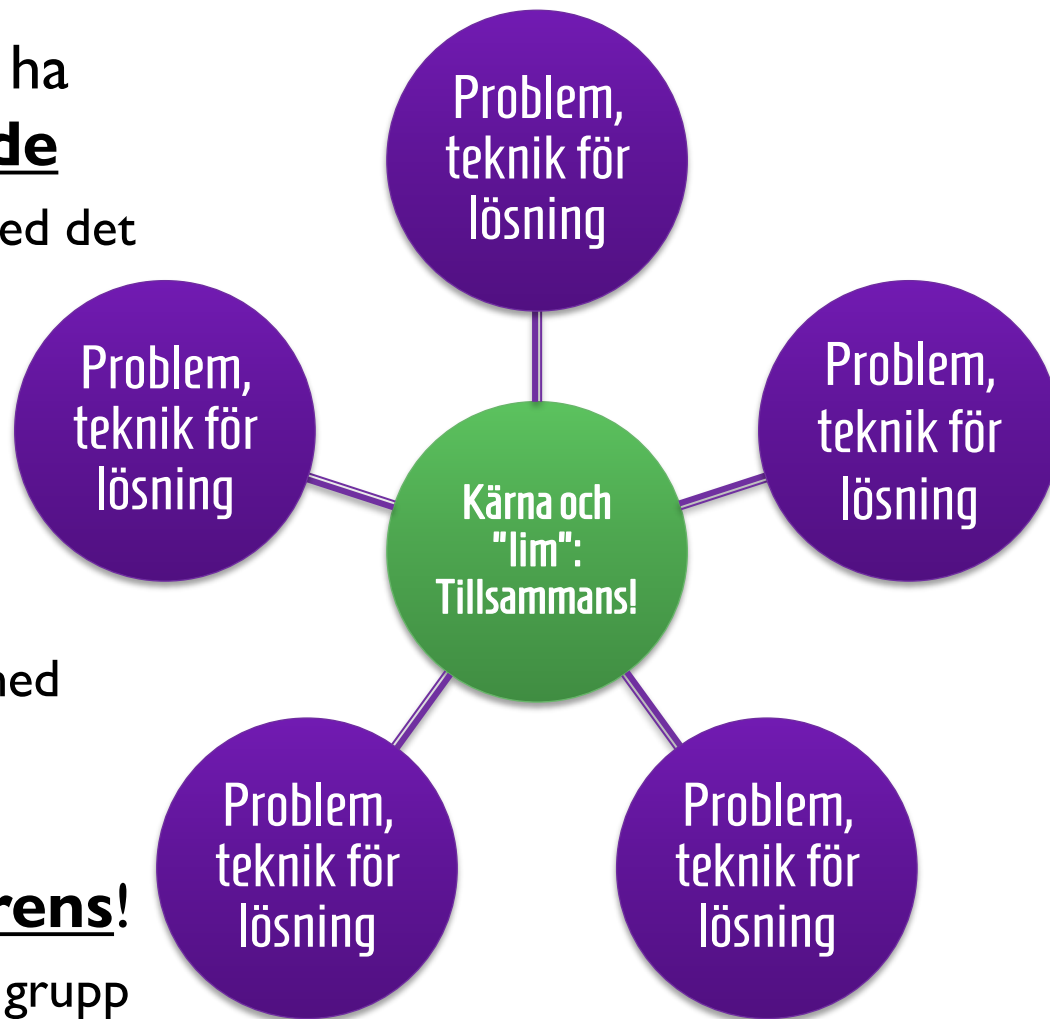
ha
de
ed det

ned

rens!
grupp

Problem, teknik för lösning

Problem, teknik för lösning

Problem, teknik för lösning

Kärna och "lim": Tillsammans!

Problem, teknik för lösning

Problem, teknik för lösning